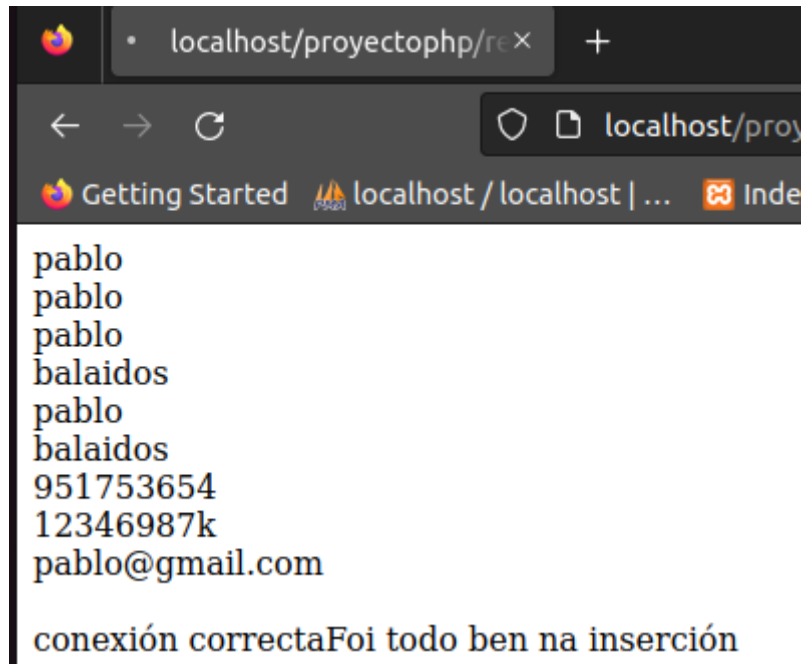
localhost/proyectophp/re ×
+
localhost/proy
Getting Started
localhost / localhost | ...
Inde

pablo
pablo
pablo
balaidos
pablo
balaidos
951753654
12346987k
pablo@gmail.com

conexión correctaFoi todo ben na inserción